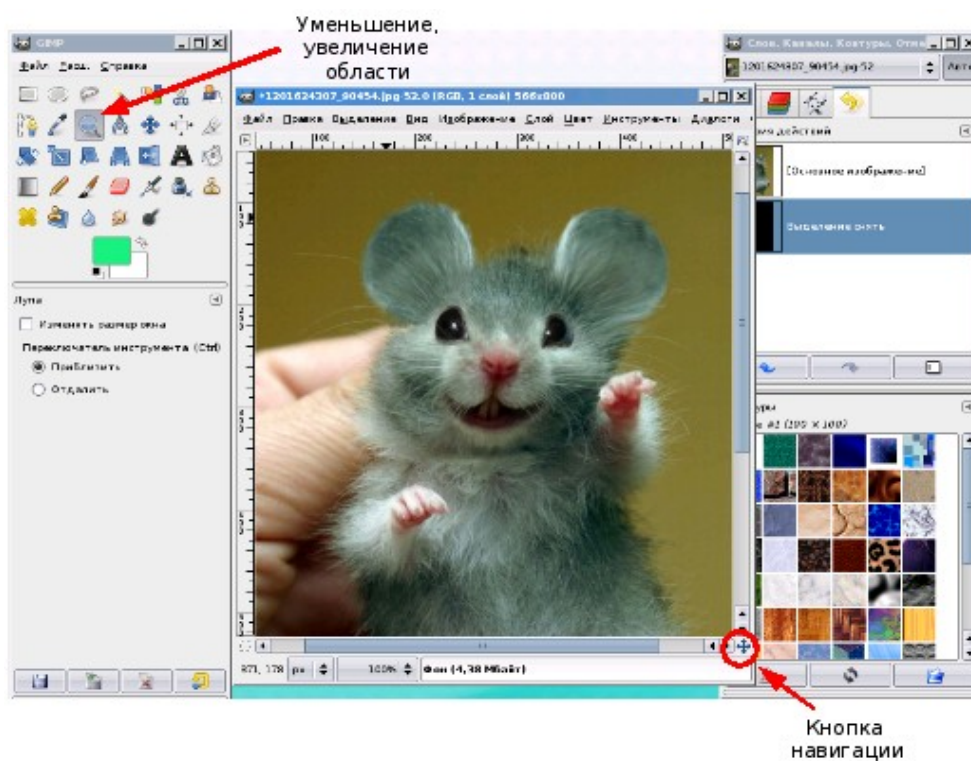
Уменьшение, увеличение области

GIMP
Файл Xtns Справка

*1201624307_90454.jpg 52.0 (RGB, 1 слой) 566x800
Файл Правка Выделение Вид Изображение Слой Цвет Инструменты Диалоги

Слои, Каналы, Контуры, Отме
1201624307_90454.jpg-52
История действий
[Основное изображение]
Выделение снять

Лупа
Изменять размер окна
Переключатель инструмента (Ctrl)
Приблизить
Отдалить

871, 178 px
100%
Фон (4,38 Мбайт)

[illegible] #1 (100 × 100)

Кнопка навигации